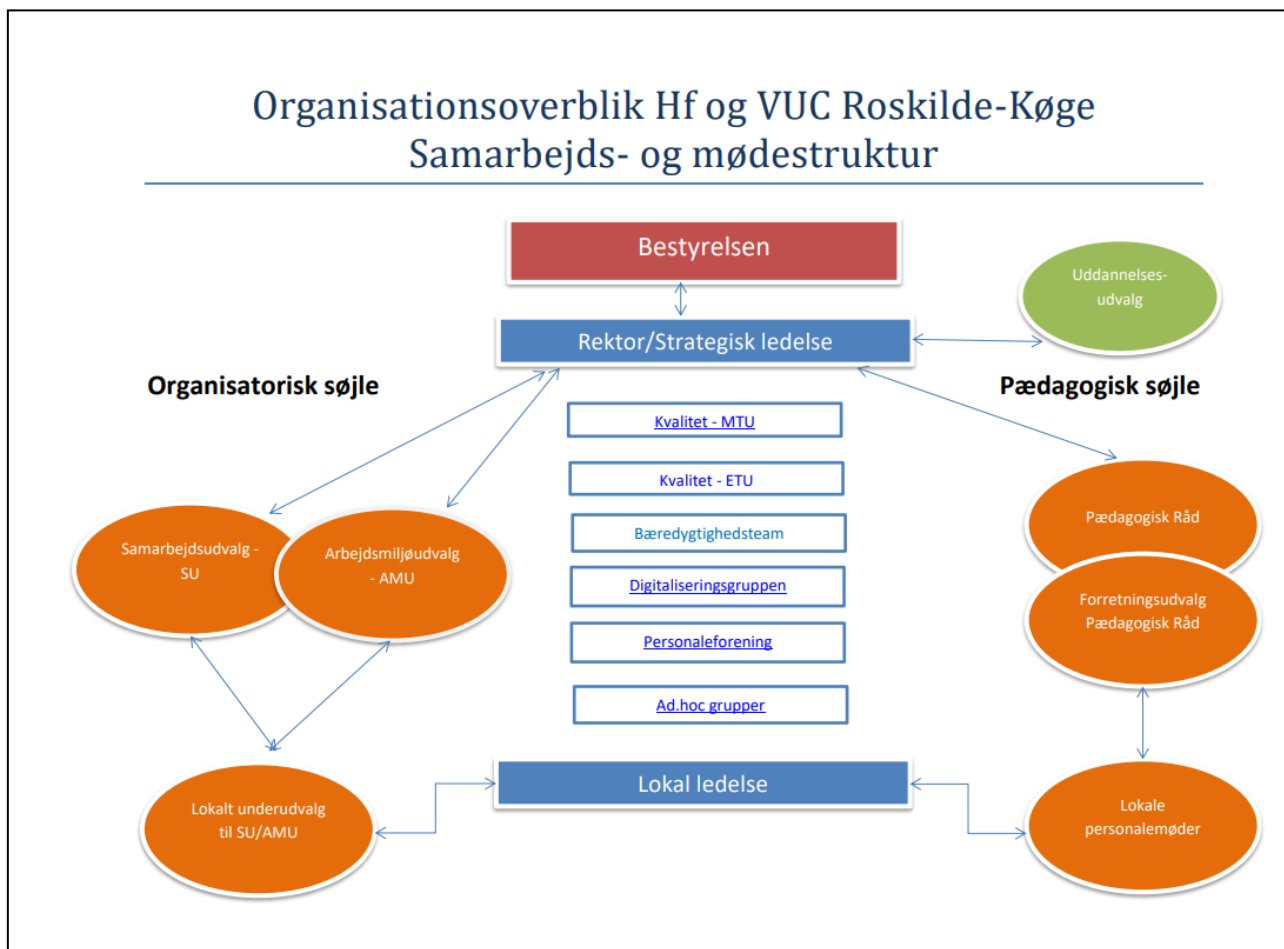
Organisationsoverblik Hf og VUC Roskilde-Køge
Samarbejds- og mødestruktur

Bestyrelsen

Uddannelses-udvalg

Rektor/Strategisk ledelse

Organisatorisk søjle

Pædagogisk søjle

Kvalitet - MTU

Kvalitet - ETU

Bæredygtighedsteam

Digitaliseringsgruppen

Personaleforening

Ad.hoc grupper

Samarbejdsudvalg - SU

Arbejdsmiljøudvalg - AMU

Pædagogisk Råd

Forretningsudvalg Pædagogisk Råd

Lokal ledelse

Lokalt underudvalg til SU/AMU

Lokale personalemøder